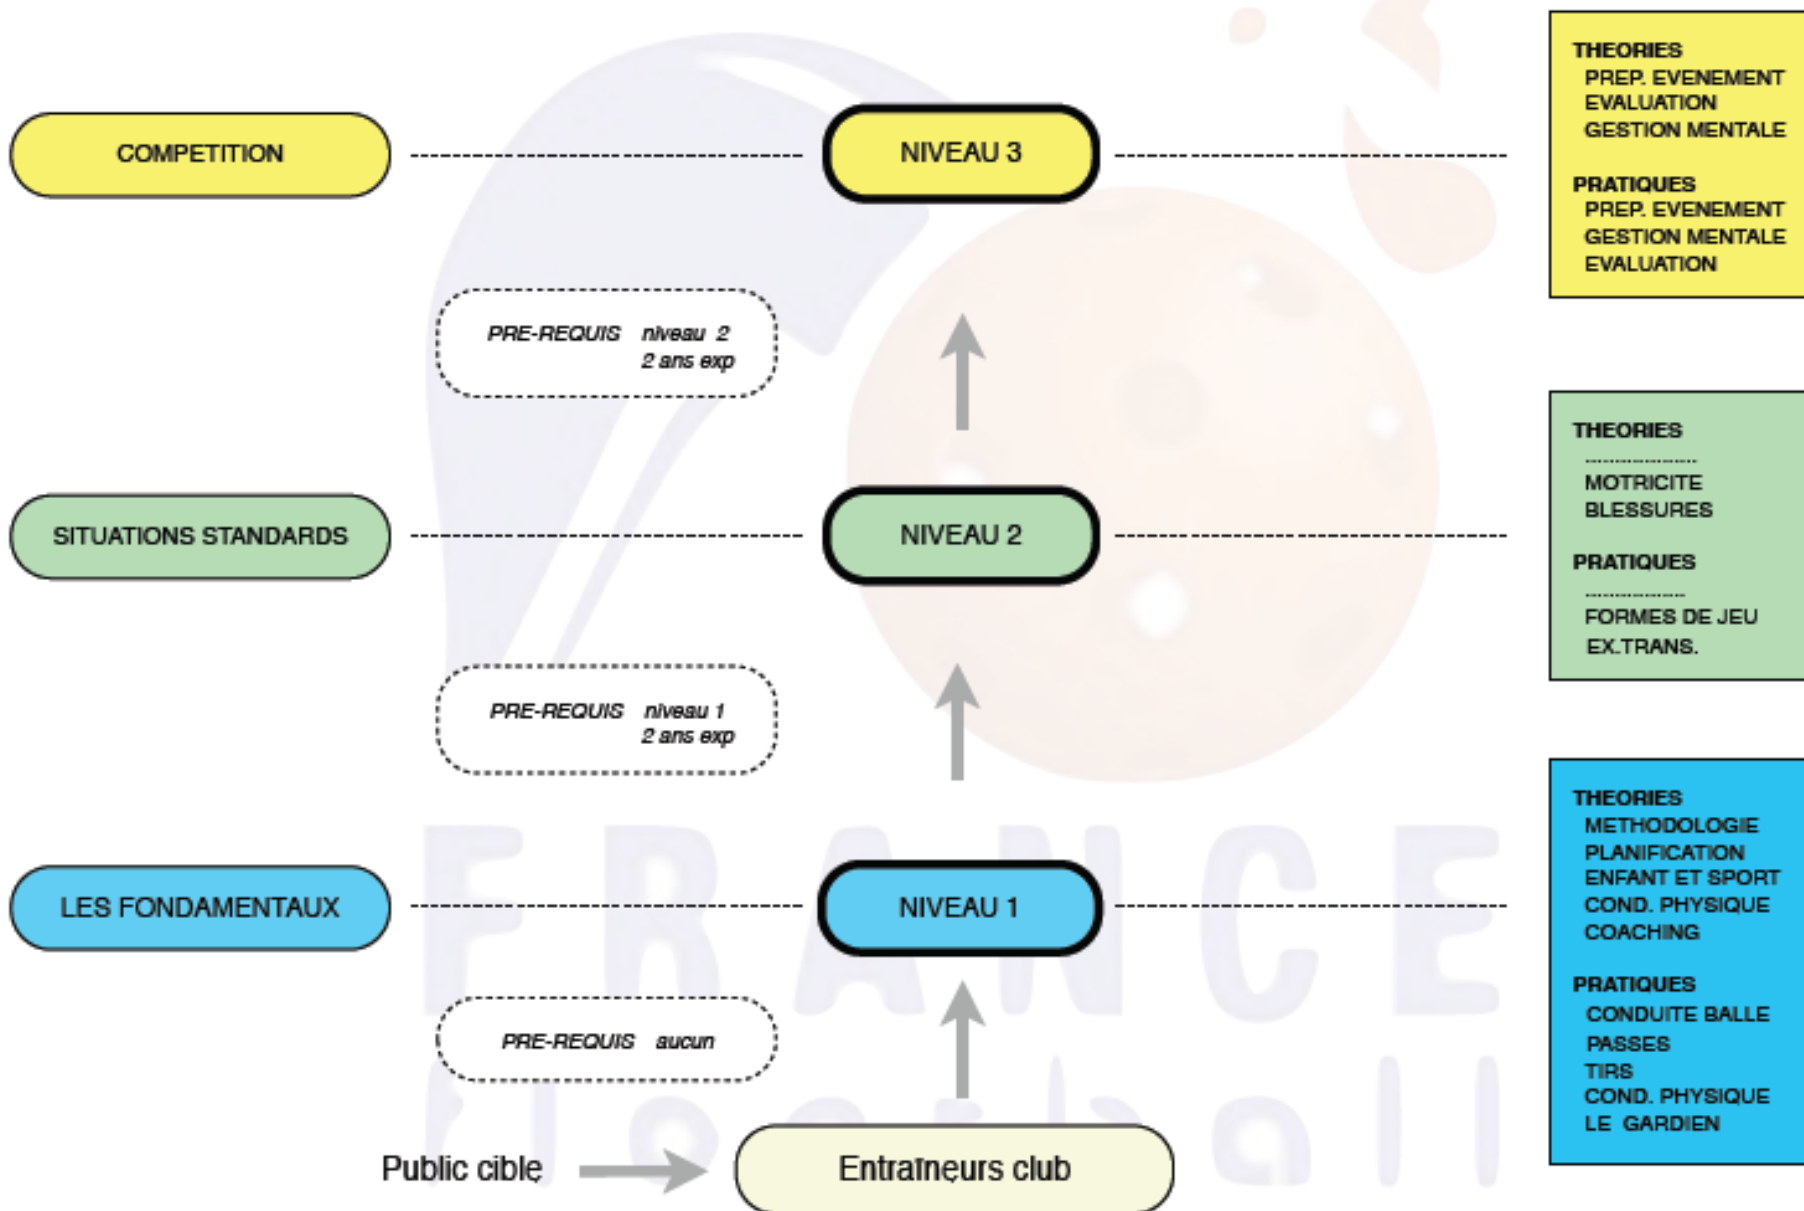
COMPETITION

NIVEAU 3

THEORIES
PREP. EVENEMENT
EVALUATION
GESTION MENTALE

PRATIQUES
PREP. EVENEMENT
GESTION MENTALE
EVALUATION

PRE-REQUIS niveau 2
2 ans exp

SITUATIONS STANDARDS

NIVEAU 2

THEORIES
MOTRICITE
BLESSURES

PRATIQUES
FORMES DE JEU
EX.TRANS.

PRE-REQUIS niveau 1
2 ans exp

LES FONDAMENTAUX

NIVEAU 1

THEORIES
METHODOLOGIE
PLANIFICATION
ENFANT ET SPORT
COND. PHYSIQUE
COACHING

PRATIQUES
CONDUITE BALLE
PASSES
TIRS
COND. PHYSIQUE
LE GARDIEN

PRE-REQUIS aucun

Public cible

Entraîneurs club

FRANCE